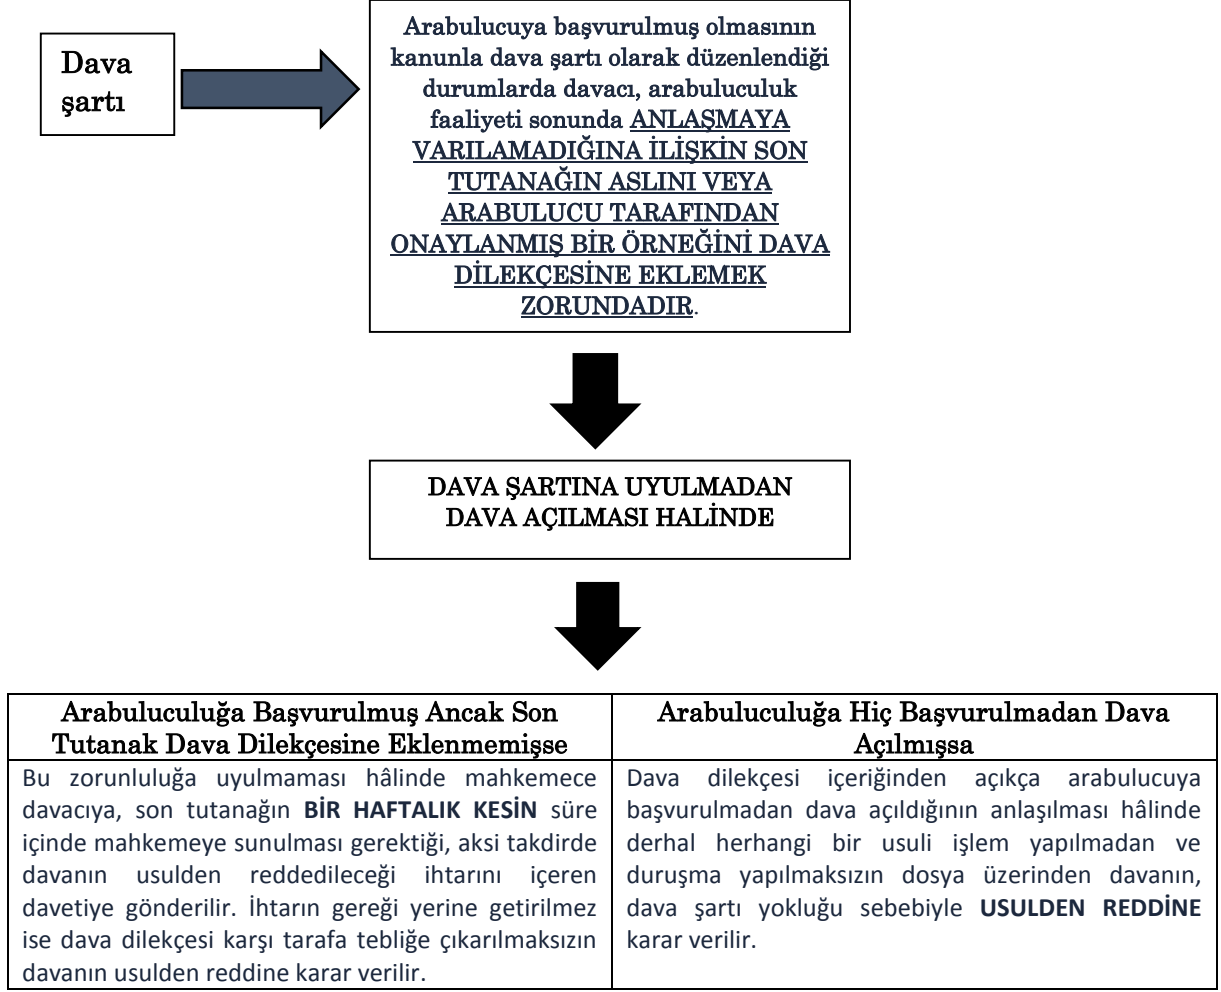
Dava şartı

Arabulucuya başvurulmuş olmasının kanunla dava şartı olarak düzenlendiği durumlarda davacı, arabuluculuk faaliyeti sonunda ANLAŞMAYA VARILAMADIĞINA İLİŞKİN SON TUTANAĞIN ASLINI VEYA ARABULUCU TARAFINDAN ONAYLANMIŞ BİR ÖRNEĞİNİ DAVA DİLEKÇESİNE EKLEMEK ZORUNDADIR.

DAVA ŞARTINA UYULMADAN DAVA AÇILMASI HALİNDE

| Arabuluculuğa Başvurulmuş Ancak Son Tutanak Dava Dilekçesine Eklenmemişse | Arabuluculuğa Hiç Başvurulmadan Dava Açılmışsa |
|---|---|
| Bu zorunluluğa uyulmaması hâlinde mahkemece davacıya, son tutanağın **BİR HAFTALIK KESİN** süre içinde mahkemeye sunulması gerektiği, aksi takdirde davanın usulden reddedileceği ihtarını içeren davetiye gönderilir. İhtarın gereği yerine getirilmez ise dava dilekçesi karşı tarafa tebliğe çıkarılmaksızın davanın usulden reddine karar verilir. | Dava dilekçesi içeriğinden açıkça arabulucuya başvurulmadan dava açıldığının anlaşılması hâlinde derhal herhangi bir usuli işlem yapılmadan ve duruşma yapılmaksızın dosya üzerinden davanın, dava şartı yokluğu sebebiyle **USULDEN REDDİNE** karar verilir. |